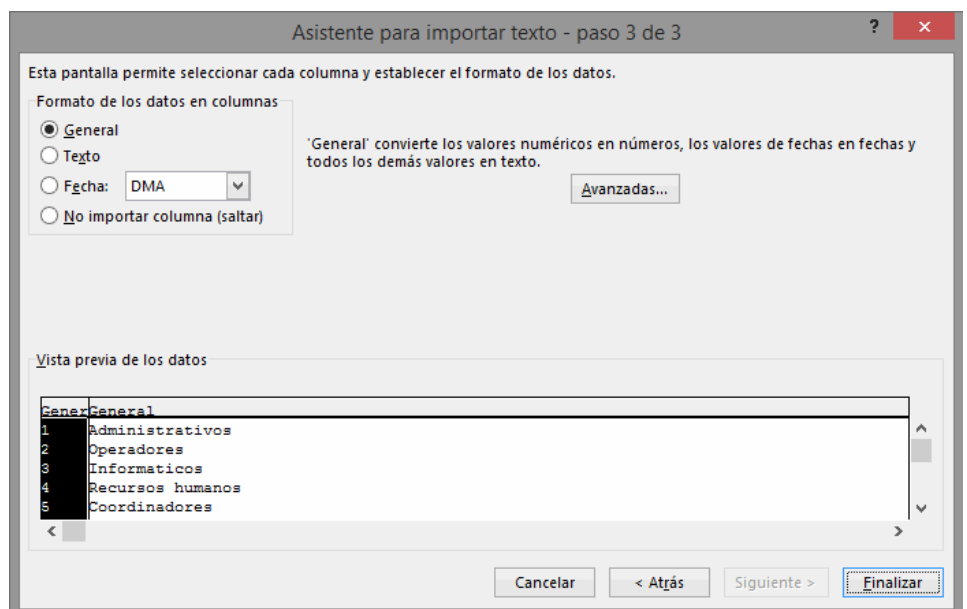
Asistente para importar texto - paso 3 de 3

?

Esta pantalla permite seleccionar cada columna y establecer el formato de los datos.

Formato de los datos en columnas

General

Texto

Fecha: DMA

No importar columna (saltar)

'General' convierte los valores numéricos en números, los valores de fechas en fechas y todos los demás valores en texto.

Avanzadas...

Vista previa de los datos

| Gener | General |
|---|---|
| 1 | Administrativos |
| 2 | Operadores |
| 3 | Informaticos |
| 4 | Recursos humanos |
| 5 | Coordinadores |

Cancelar

< Atrás

Siguiente >

Finalizar